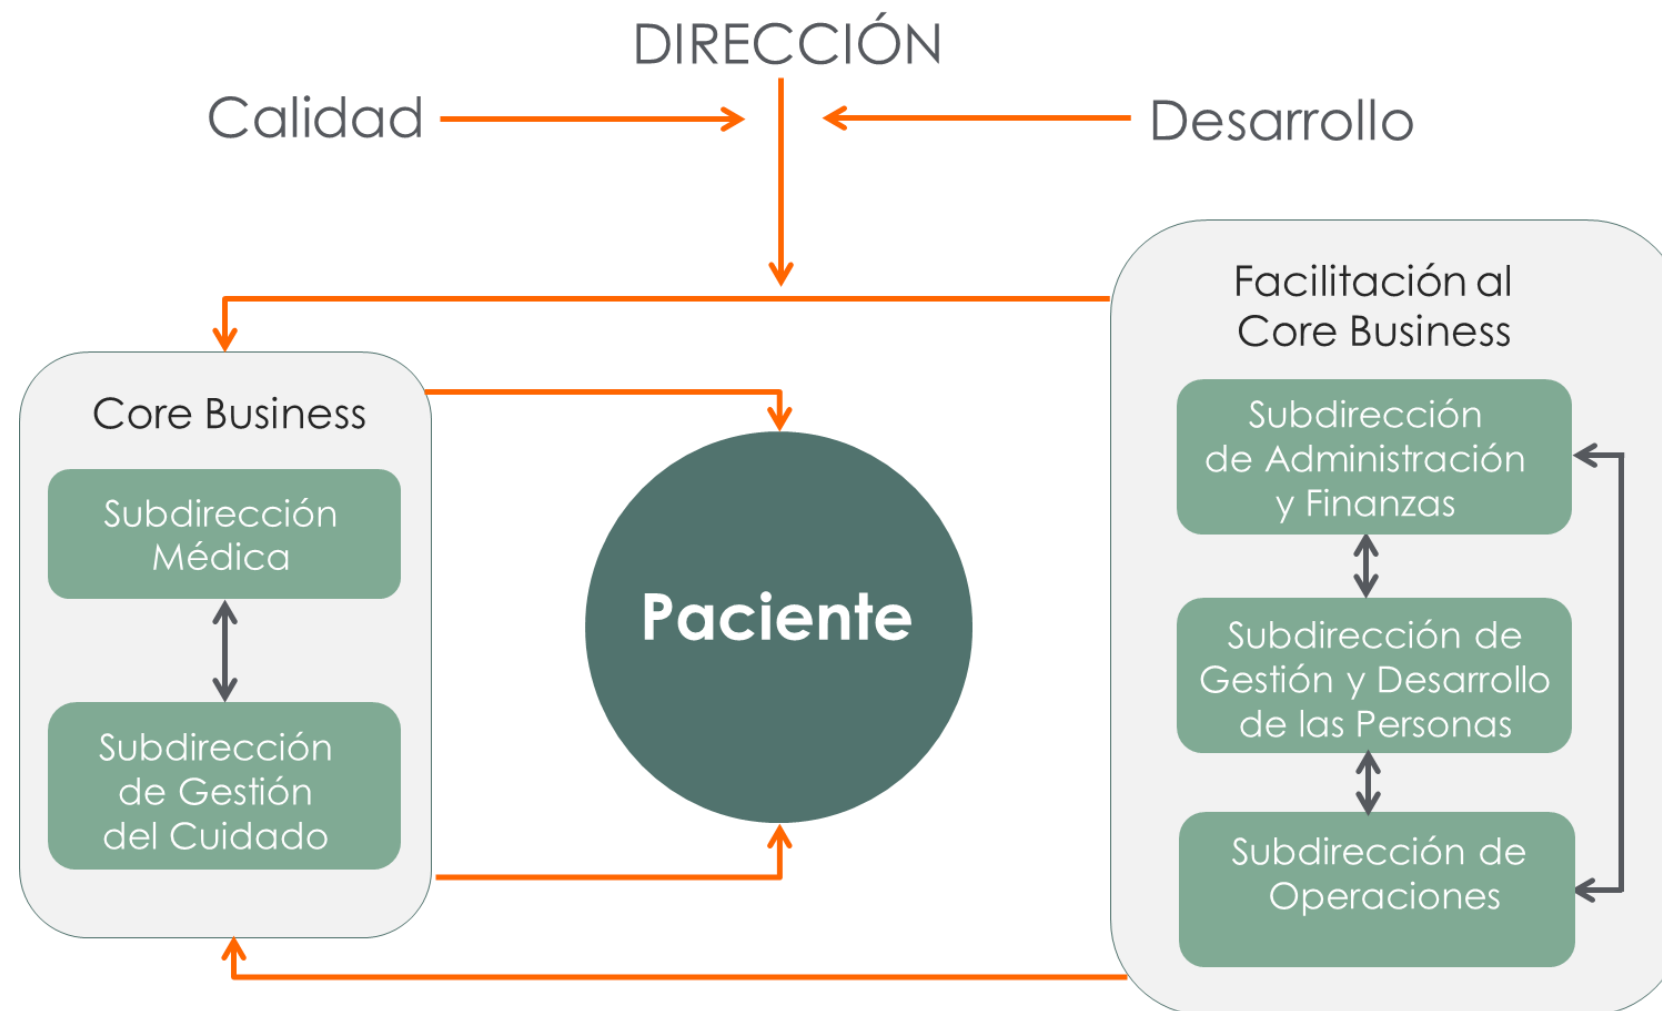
DIRECCIÓN

Calidad

Desarrollo

Core Business

Subdirección Médica

Subdirección de Gestión del Cuidado

Paciente

Facilitación al Core Business

Subdirección de Administración y Finanzas

Subdirección de Gestión y Desarrollo de las Personas

Subdirección de Operaciones